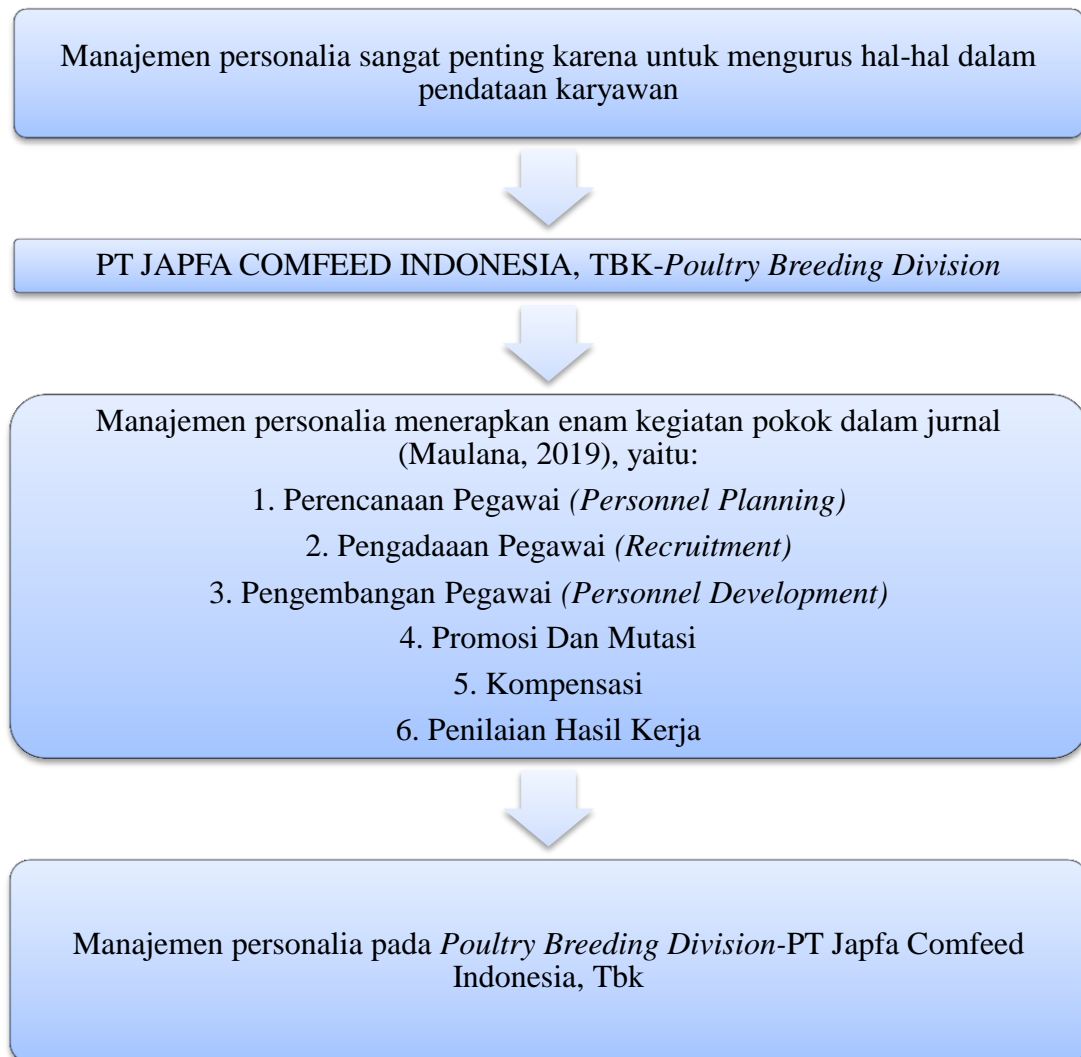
Manajemen personalia sangat penting karena untuk mengurus hal-hal dalam pendataan karyawan

PT JAPFA COMFEED INDONESIA, TBK-Poultry Breeding Division

Manajemen personalia menerapkan enam kegiatan pokok dalam jurnal (Maulana, 2019), yaitu:

1. Perencanaan Pegawai (Personnel Planning)

2. Pengadaaan Pegawai (Recruitment)

3. Pengembangan Pegawai (Personnel Development)

4. Promosi Dan Mutasi

5. Kompensasi

6. Penilaian Hasil Kerja

Manajemen personalia pada Poultry Breeding Division-PT Japfa Comfeed Indonesia, Tbk